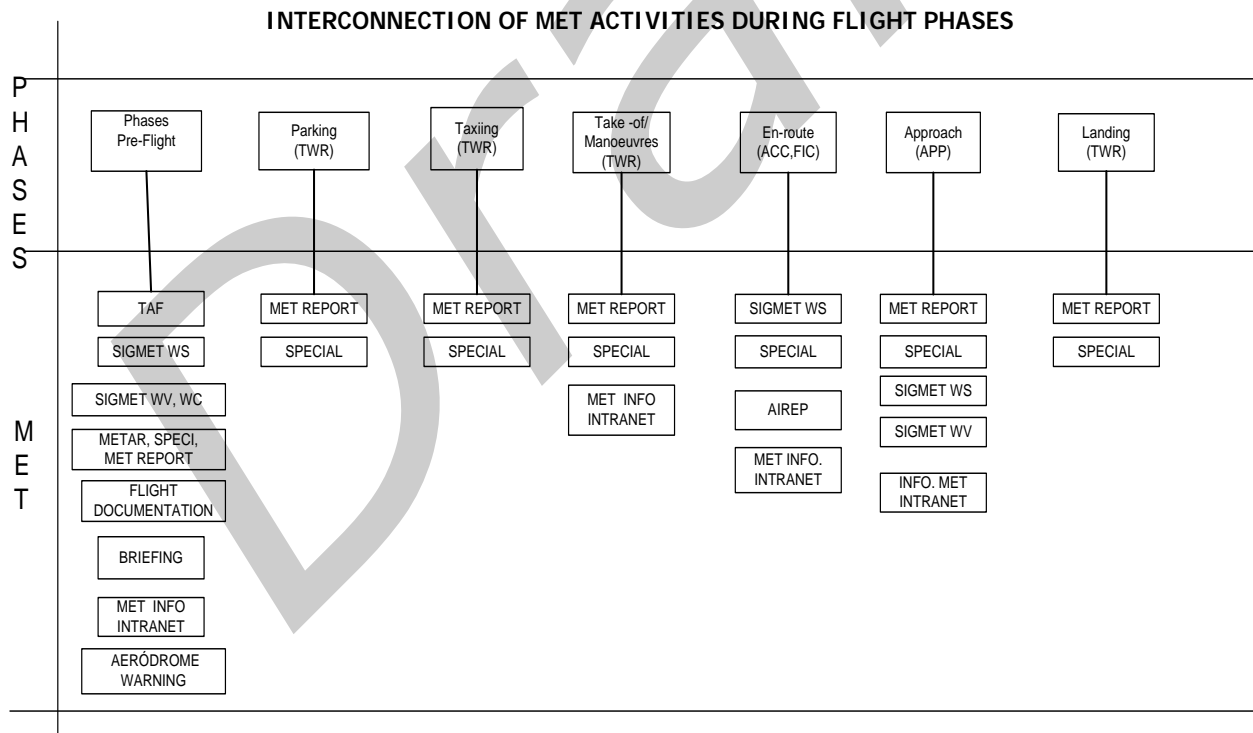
INTERCONNECTION OF MET ACTIVITIES DURING FLIGHT PHASES

PHASES

Phases Pre-Flight

Parking (TWR)

Taxiing (TWR)

Take -of/ Manoeuvres (TWR)

En-route (ACC,FIC)

Approach (APP)

Landing (TWR)

MET

TAF
SIGMET WS
SIGMET WV, WC
METAR, SPECI, MET REPORT
FLIGHT DOCUMENTATION
BRIEFING
MET INFO INTRANET
AERÓDROME WARNING

MET REPORT
SPECIAL

MET REPORT
SPECIAL

MET REPORT
SPECIAL
MET INFO INTRANET

SIGMET WS
SPECIAL
AIREP
MET INFO. INTRANET

MET REPORT
SPECIAL
SIGMET WS
SIGMET WV
INFO. MET INTRANET

MET REPORT
SPECIAL

Draft